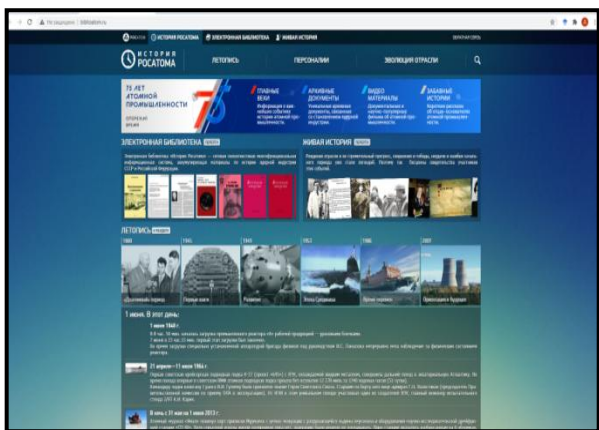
ИСТОРИЯ РОСАТОМА

ЭЛЕКТРОННАЯ БИБЛИОТЕКА

ЖИВАЯ ИСТОРИЯ

ЛЕТОПИСЬ

ПЕРСОНАЛИИ

ЭВОЛЮЦИЯ ОТРАСЛИ

75 ЛЕТ АТОМНОЙ ПРОМЫШЛЕННОСТИ

ГЛАВНЫЕ ВЕХИ

АРХИВНЫЕ ДОКУМЕНТЫ

ВИДЕО МАТЕРИАЛЫ

ЗАБАВНЫЕ ИСТОРИИ

ЭЛЕКТРОННАЯ БИБЛИОТЕКА

ЖИВАЯ ИСТОРИЯ

ЛЕТОПИСЬ

1 июня. В этот день:

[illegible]